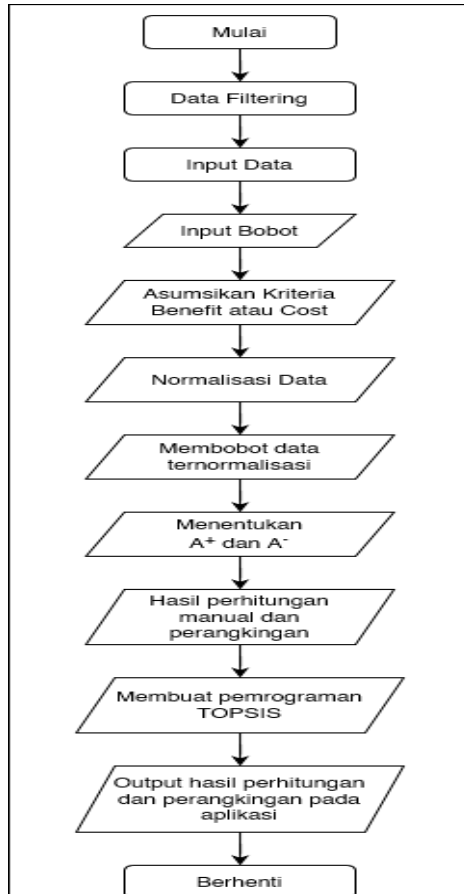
Mulai

Data Filtering

Input Data

Input Bobot

Asumsikan Kriteria Benefit atau Cost

Normalisasi Data

Membobot data ternormalisasi

Menentukan $A^+$ dan $A^-$

Hasil perhitungan manual dan perangkingan

Membuat pemrograman TOPSIS

Output hasil perhitungan dan perangkingan pada aplikasi

Berhenti